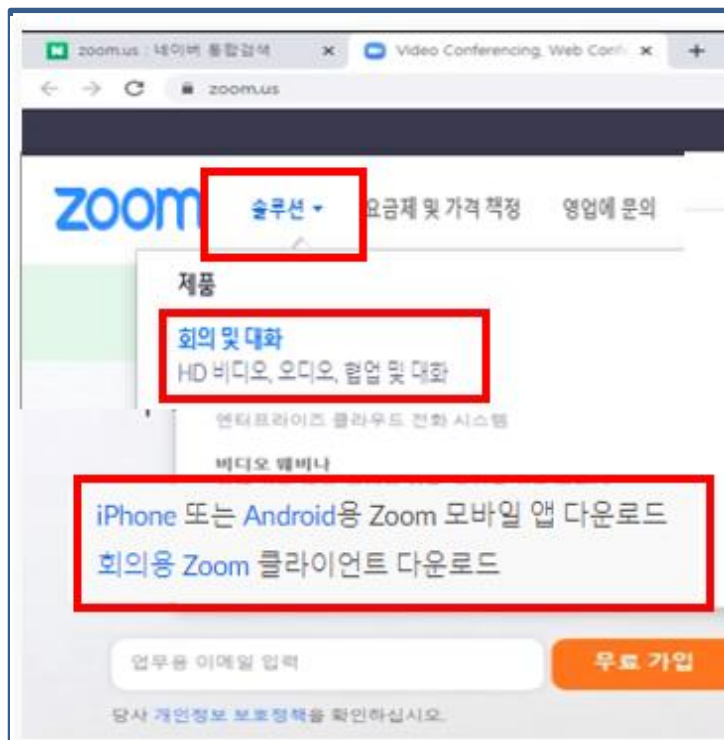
zoom.us : 네이버 통합검색 ×
Video Conferencing, Web Conf ×
+
zoom.us

zoom
솔루션 ▾
요금제 및 가격 책정
영업에 문의

제품
회의 및 대화
HD 비디오, 오디오, 협업 및 대화
엔터프라이즈 클라우드 전화 시스템
비디오 웨비나

iPhone 또는 Android용 Zoom 모바일 앱 다운로드
회의용 Zoom 클라이언트 다운로드

업무용 이메일 입력
무료 가입
당사 개인정보 보호정책을 확인하십시오.